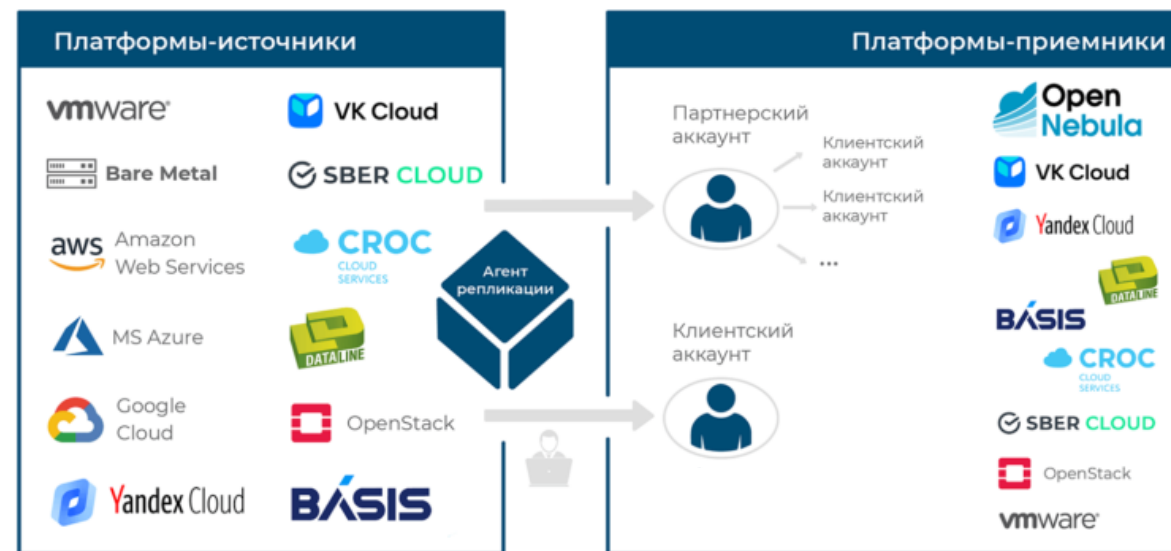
Платформы-источники

vmware
VK Cloud
Bare Metal
SBER CLOUD
aws Amazon Web Services
CROC CLOUD SERVICES
MS Azure
DATA LINE
Google Cloud
OpenStack
Yandex Cloud
BASIS

Агент репликации

Платформы-приемники

Партнерский аккаунт
Клиентский аккаунт
Клиентский аккаунт
...
Клиентский аккаунт

Open Nebula
VK Cloud
Yandex Cloud
DATA LINE
BASIS
CROC CLOUD SERVICES
SBER CLOUD
OpenStack
vmware